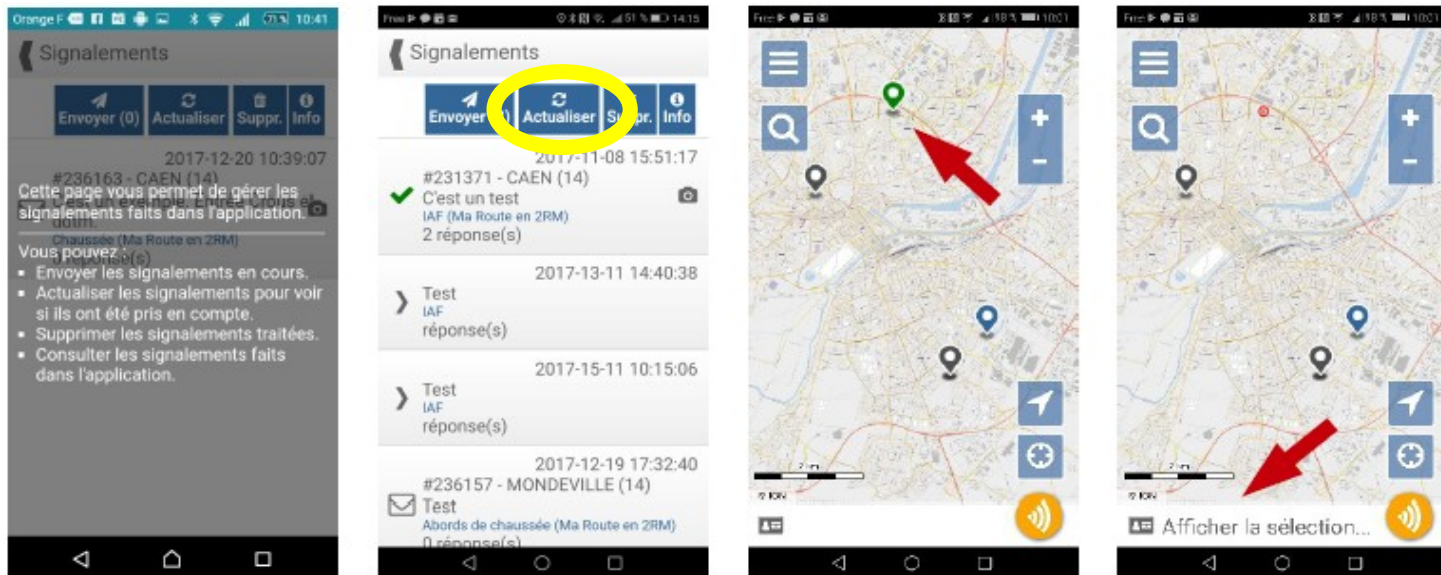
Orange F 71% 10:41

Signalements

Envoyer (0) Actualiser Suppr. Info

2017-12-20 10:39:07

#236163 - CAEN (14)

Cette page vous permet de gérer les signalements faits dans l'application.

Vous pouvez :

- Envoyer les signalements en cours.
- Actualiser les signalements pour voir si ils ont été pris en compte.
- Supprimer les signalements traitées.
- Consulter les signalements faits dans l'application.

Free 51% 14:15

Signalements

Envoyer Actualiser Suppr. Info

2017-11-08 15:51:17

#231371 - CAEN (14)

C'est un test

IAF (Ma Route en 2RM)

2 réponse(s)

2017-13-11 14:40:38

Test

IAF

réponse(s)

2017-15-11 10:15:06

Test

IAF

réponse(s)

2017-12-19 17:32:40

#236157 - MONDEVILLE (14)

Test

Abords de chaussée (Ma Route en 2RM)

0 réponse(s)

Free 18% 10:21

© IGN

Free 18% 10:21

© IGN

Afficher la sélection...